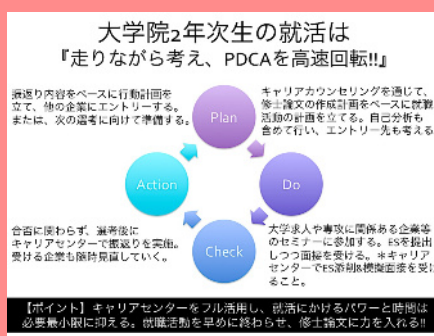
大学院2年次生の就活は
『走りながら考え、PDCAを高速回転!!』

Plan

Do

Check

Action

振返り内容をベースに行動計画を立て、他の企業にエントリーする。または、次の選考に向けて準備する。

キャリアカウンセリングを通じて、修士論文の作成計画をベースに就職活動の計画を立てる。自己分析も含めて行い、エントリー先も考える

大学求人や専攻に関係ある企業等のセミナーに参加する。ESを提出しつつ面接を受ける。＊キャリアセンターでES添削&模擬面接を受けること。

合否に関わらず、選考後にキャリアセンターで振返りを実施。受ける企業も随時見直していく。

【ポイント】キャリアセンターをフル活用し、就活にかけるパワーと時間は必要最小限に抑える。就職活動を早めに終わらせ、修士論文に力を入れる!!